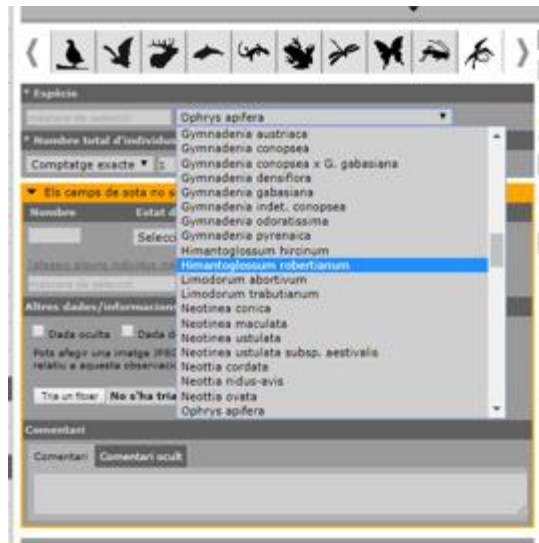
* Espècie

Ophrys apifera

* Nombre total d'individu

Comptatge exacte ▾

Gymnadenia austriaca
Gymnadenia conopsea
Gymnadenia conopsea x G. gabasiana
Gymnadenia densiflora
Gymnadenia gabasiana
Gymnadenia indet. conopsea
Gymnadenia odoratissima
Gymnadenia pyrenaica
Himantoglossum hircinum
Himantoglossum robertianum
Limodorum abortivum
Limodorum trabutianum
Neotinea conica
Neotinea maculata
Neotinea ustulata
Neotinea ustulata subsp. aestivalis
Neottia cordata
Neottia nidus-avis
Neottia ovata
Ophrys apifera

▾ Els camps de sota no s

Nombre

Estat d

Selecci

Altres dades/informacion

Dada oculta

Dada d

Pots afegir una imatge JPEG relatiu a aquesta observació

Tria un fitxer

No s'ha tria

Comentari

Comentari

Comentari ocult